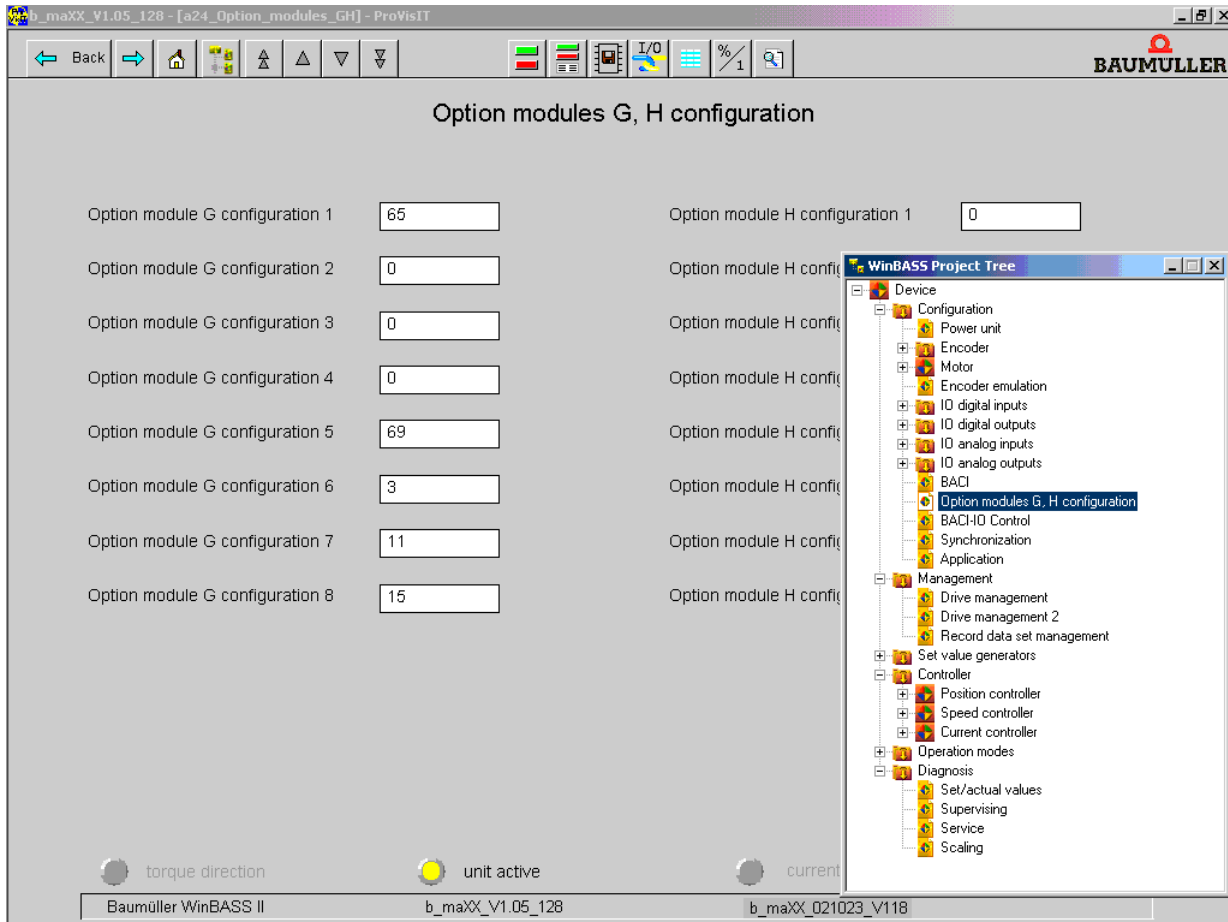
b_maXX_V1.05_128 - [a24_Option_modules_GH] - ProVisIT

Back

$\frac{\%}{1}$

BAUMULLER

Option modules G, H configuration

| | | | |
|---|---|---|---|
| Option module G configuration 1 | 65 | Option module H configuration 1 | 0 |
| Option module G configuration 2 | 0 | Option module H confi | |
| Option module G configuration 3 | 0 | Option module H confi | |
| Option module G configuration 4 | 0 | Option module H confi | |
| Option module G configuration 5 | 69 | Option module H confi | |
| Option module G configuration 6 | 3 | Option module H confi | |
| Option module G configuration 7 | 11 | Option module H confi | |
| Option module G configuration 8 | 15 | Option module H confi | |

WinBASS Project Tree

Device
Configuration
Power unit
Encoder
Motor
Encoder emulation
IO digital inputs
IO digital outputs
IO analog inputs
IO analog outputs
BACI
Option modules G, H configuration
BACI-IO Control
Synchronization
Application
Management
Drive management
Drive management 2
Record data set management
Set value generators
Controller
Position controller
Speed controller
Current controller
Operation modes
Diagnosis
Set/actual values
Supervising
Service
Scaling

torque direction
unit active
current

Baumüller WinBASS II
b_maXX_V1.05_128
b_maXX_021023_V118